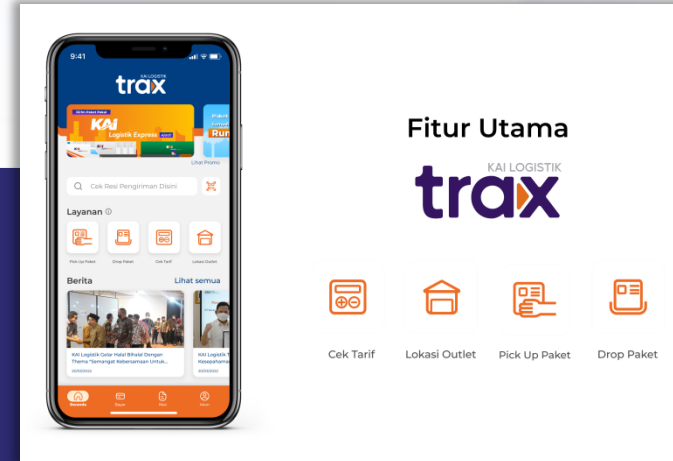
9:41

KAI LOGISTIK
trax

KAI Logistik Express

Lihat Promo

Cek Resi Pengiriman Disini

Layanan

Pick Up Paket

Drop Paket

Cek Tarif

Lokasi Outlet

Berita

Lihat semua

KAI Logistik Gelar Halal Bihalal Dengan Tema "Semangat Kebersamaan Untuk...

KAI Logistik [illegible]

Beranda

Fitur Utama

KAI LOGISTIK
trax

Cek Tarif

Lokasi Outlet

Pick Up Paket

Drop Paket